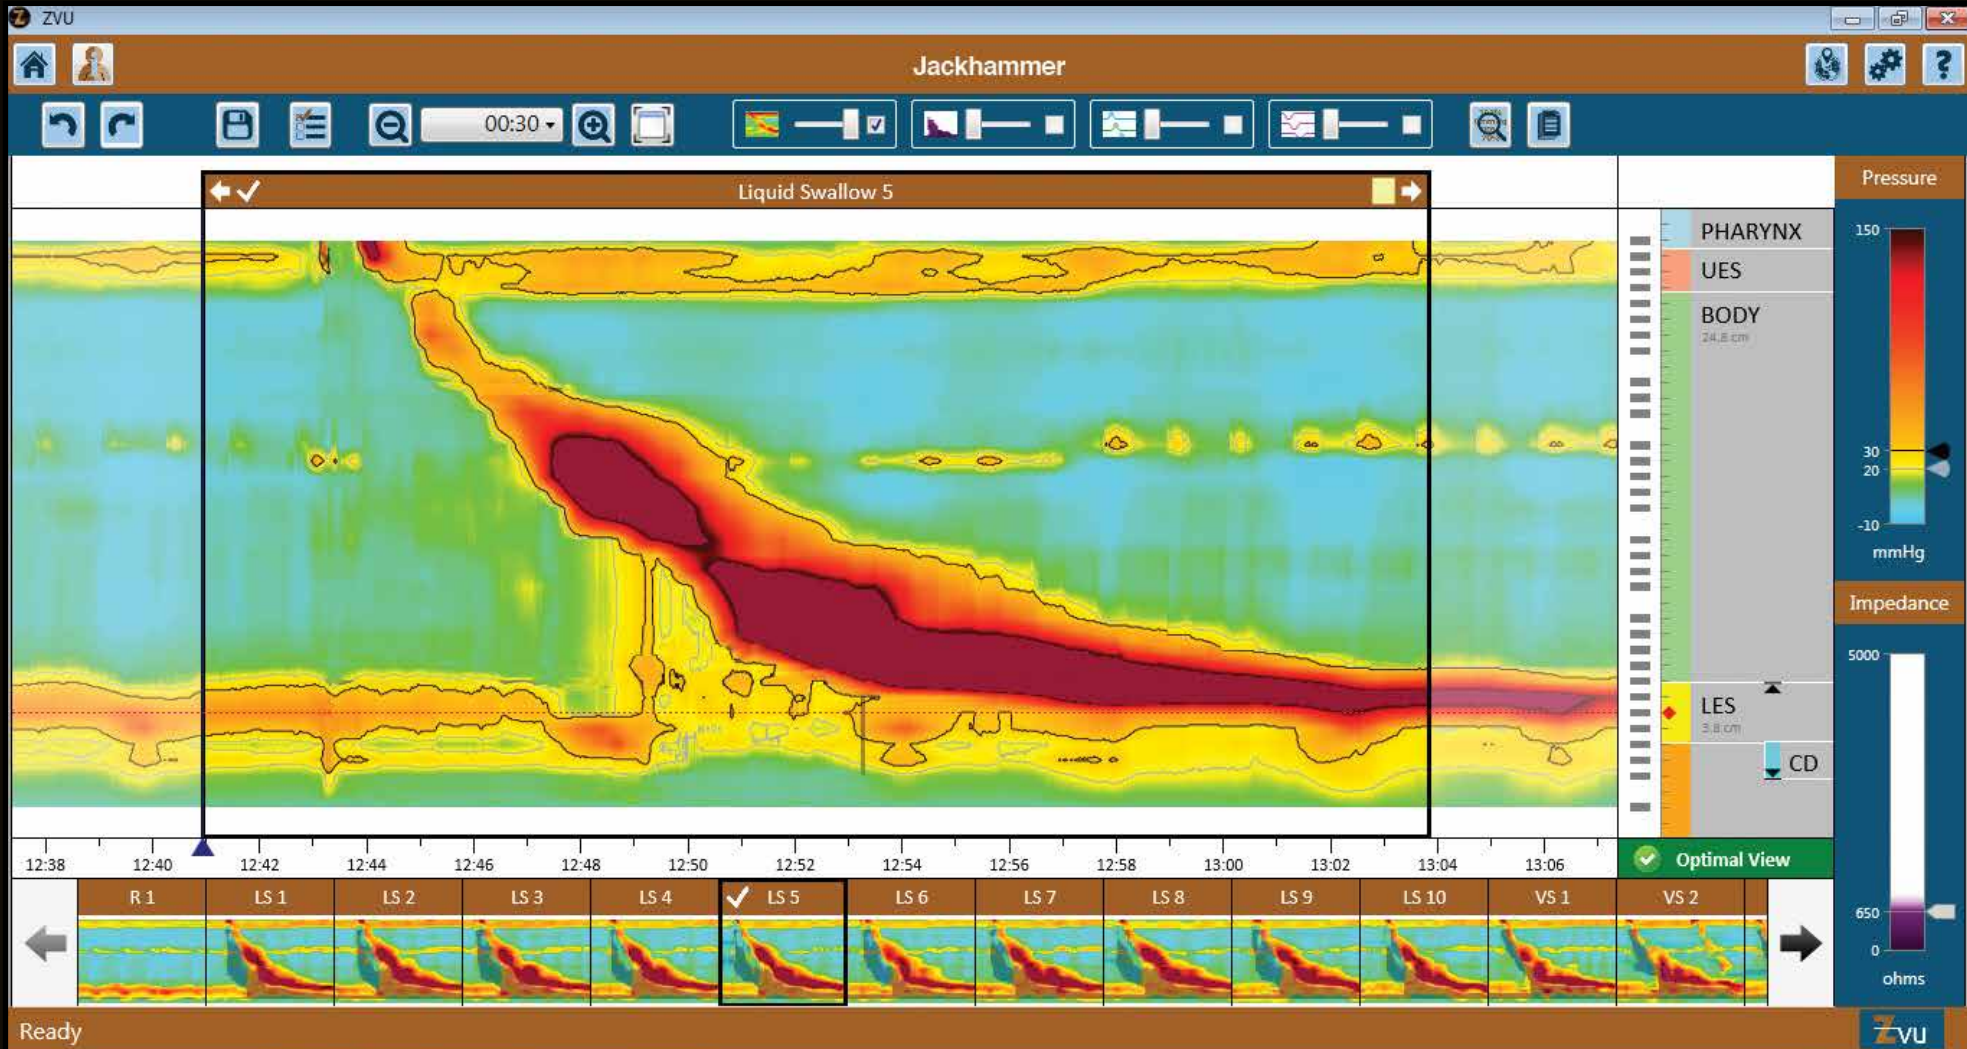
ZVU

Jackhammer

00:30

Liquid Swallow 5

PHARYNX
UES
BODY
24.8 cm
LES
3.8 cm
CD

Pressure
150
30
20
-10
mmHg

Impedance
5000
650
0
ohms

12:38 12:40 12:42 12:44 12:46 12:48 12:50 12:52 12:54 12:56 12:58 13:00 13:02 13:04 13:06

Optimal View

| R 1 | LS 1 | LS 2 | LS 3 | LS 4 | LS 5 | LS 6 | LS 7 | LS 8 | LS 9 | LS 10 | VS 1 | VS 2 |
|---|---|---|---|---|---|---|---|---|---|---|---|---|

Ready

Zvu